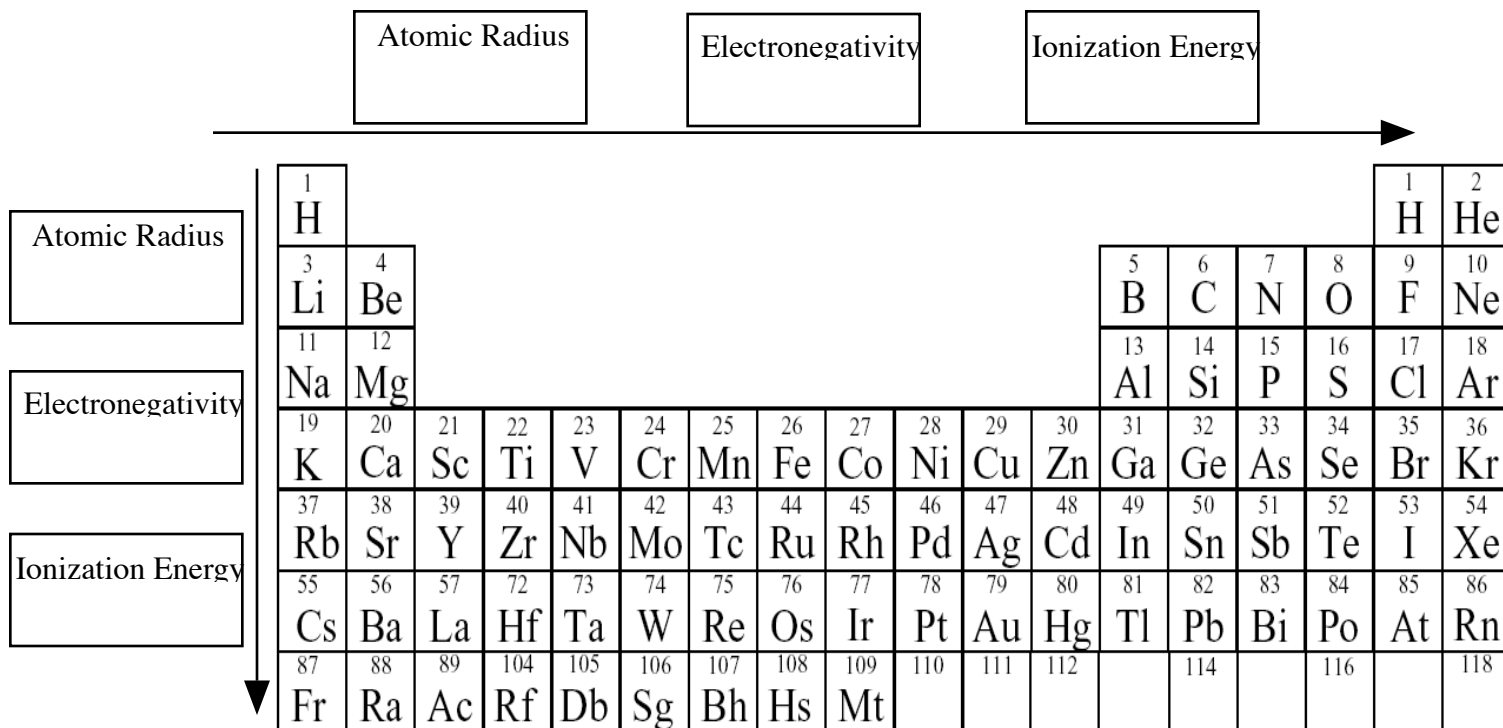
Atomic Radius

Electronegativity

Ionization Energy

Atomic Radius

Electronegativity

Ionization Energy

| | | | | | | | | | | | | | | | | |
|---|---|---|---|---|---|---|---|---|---|---|---|---|---|---|---|---|
| 1 H | | | | | | | | | | | | | | | 1 H | 2 He |
| 3 Li | 4 Be | | | | | | | | | | | 5 B | 6 C | 7 N | 8 O | 9 F | 10 Ne |
| 11 Na | 12 Mg | | | | | | | | | | | 13 Al | 14 Si | 15 P | 16 S | 17 Cl | 18 Ar |
| 19 K | 20 Ca | 21 Sc | 22 Ti | 23 V | 24 Cr | 25 Mn | 26 Fe | 27 Co | 28 Ni | 29 Cu | 30 Zn | 31 Ga | 32 Ge | 33 As | 34 Se | 35 Br | 36 Kr |
| 37 Rb | 38 Sr | 39 Y | 40 Zr | 41 Nb | 42 Mo | 43 Tc | 44 Ru | 45 Rh | 46 Pd | 47 Ag | 48 Cd | 49 In | 50 Sn | 51 Sb | 52 Te | 53 I | 54 Xe |
| 55 Cs | 56 Ba | 57 La | 72 Hf | 73 Ta | 74 W | 75 Re | 76 Os | 77 Ir | 78 Pt | 79 Au | 80 Hg | 81 Tl | 82 Pb | 83 Bi | 84 Po | 85 At | 86 Rn |
| 87 Fr | 88 Ra | 89 Ac | 104 Rf | 105 Db | 106 Sg | 107 Bh | 108 Hs | 109 Mt | 110 | 111 | 112 | | 114 | | 116 | | 118 |